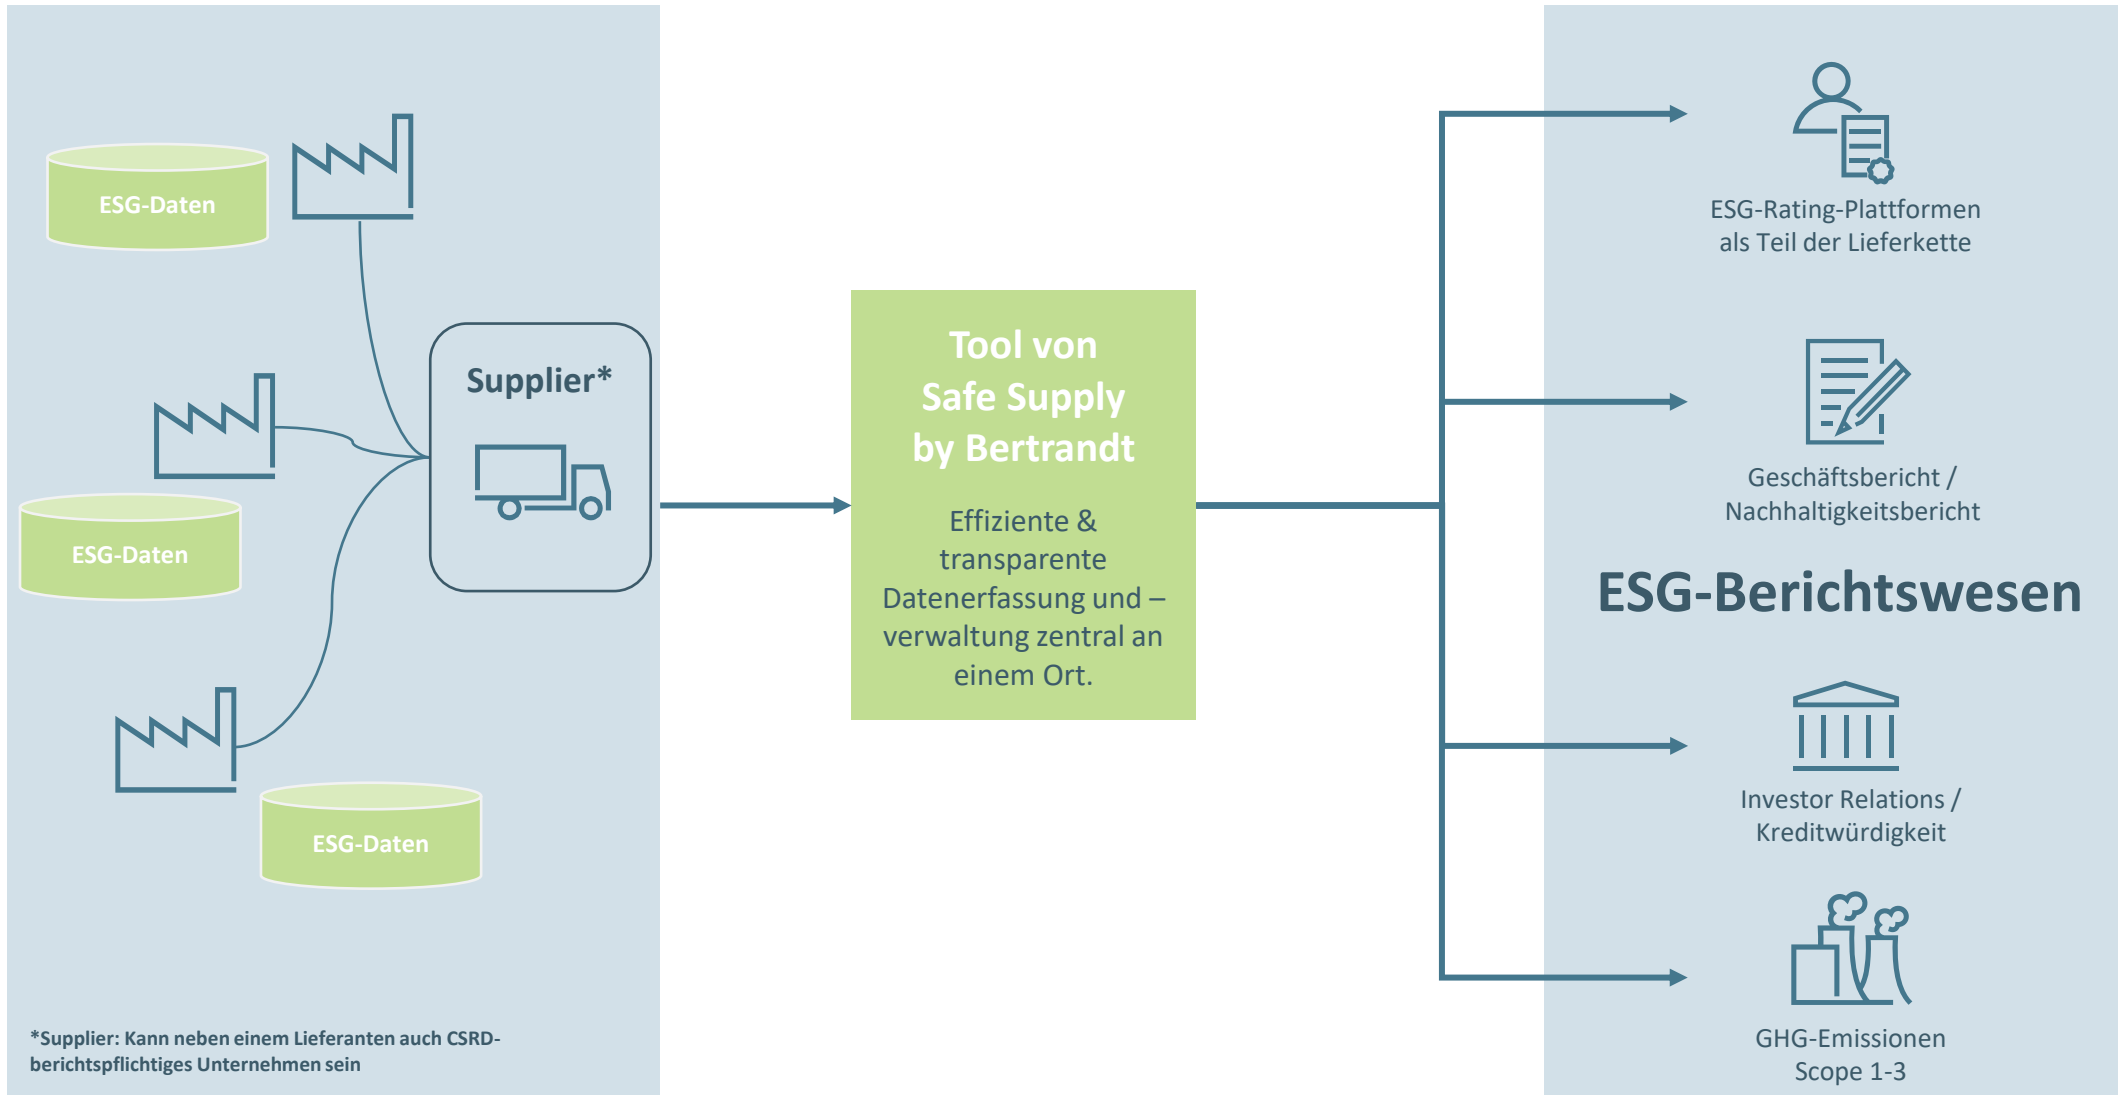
ESG-Daten

ESG-Daten

ESG-Daten

Supplier*

*Supplier: Kann neben einem Lieferanten auch CSRD-berichtspflichtiges Unternehmen sein

Tool von Safe Supply by Bertrandt

Effiziente & transparente Datenerfassung und –verwaltung zentral an einem Ort.

ESG-Rating-Plattformen als Teil der Lieferkette

Geschäftsbericht / Nachhaltigkeitsbericht

ESG-Berichtswesen

Investor Relations / Kreditwürdigkeit

GHG-Emissionen Scope 1-3